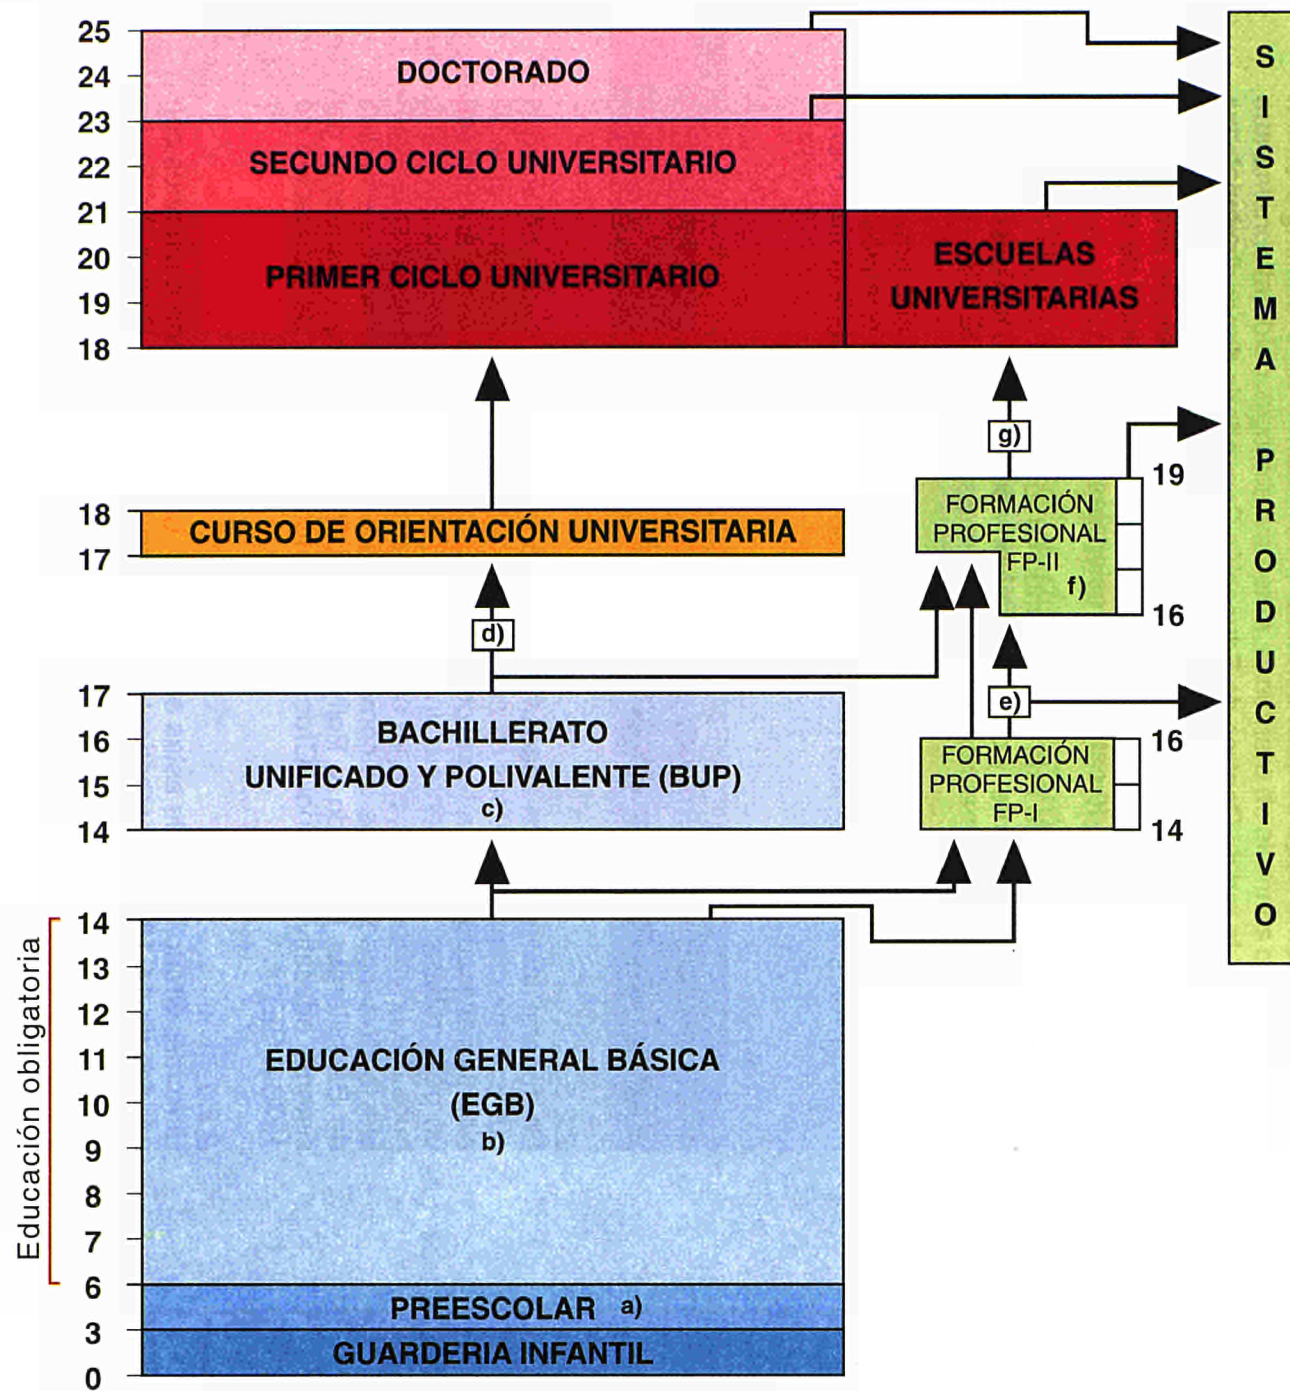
25
24
23
22
21
20
19
18

DOCTORADO

SECUNDO CICLO UNIVERSITARIO

PRIMER CICLO UNIVERSITARIO

ESCUELAS UNIVERSITARIAS

S I S T E M A P R O D U C T I V O

g)

FORMACIÓN PROFESIONAL FP-II f)

19

16

18
17

CURSO DE ORIENTACIÓN UNIVERSITARIA

d)

e)

17
16
15
14

BACHILLERATO UNIFICADO Y POLIVALENTE (BUP) c)

FORMACIÓN PROFESIONAL FP-I

16

14

Educación obligatoria

14
13
12
11
10
9
8
7
6
3
0

EDUCACIÓN GENERAL BÁSICA (EGB) b)

PREESCOLAR a)

GUARDERIA INFANTIL